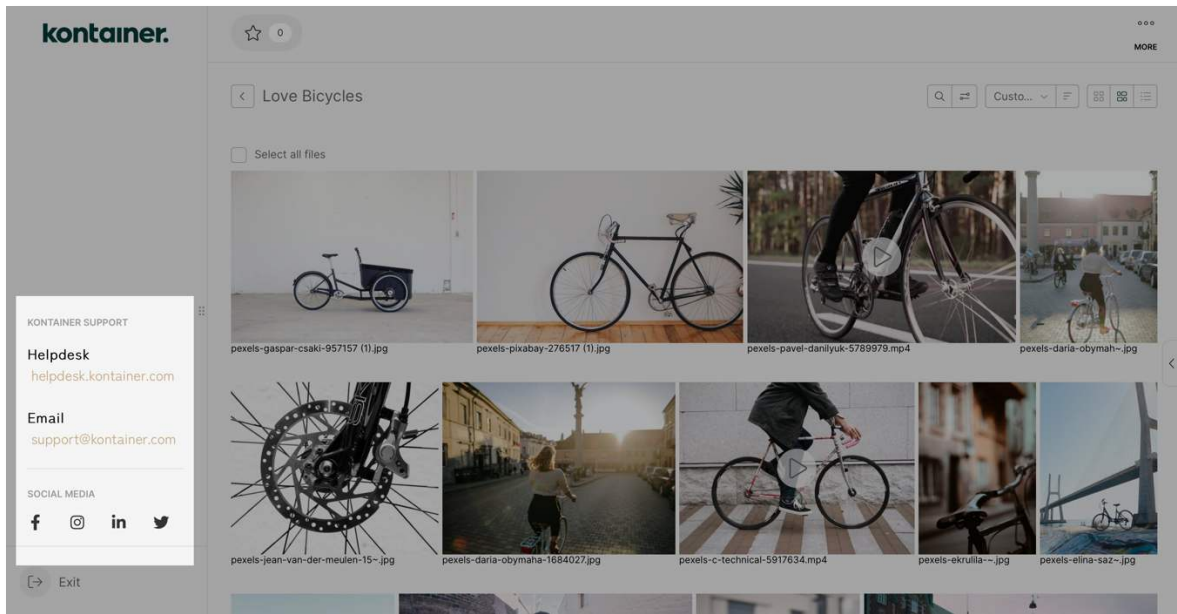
kontainer.

0

MORE

Love Bicycles

Custo...

Select all files

pexels-gaspar-csaki-957157 (1).jpg
pexels-pixabay-276517 (1).jpg
pexels-pavel-danilyuk-5789979.mp4
pexels-daria-obymah~.jpg

KONTAINER SUPPORT

Helpdesk
helpdesk.kontainer.com

Email
support@kontainer.com

SOCIAL MEDIA

pexels-jean-van-der-meulen-15~.jpg
pexels-daria-obymaha-1684027.jpg
pexels-c-technical-5917634.mp4
pexels-ekrulila-~.jpg
pexels-elina-saz~.jpg

Exit